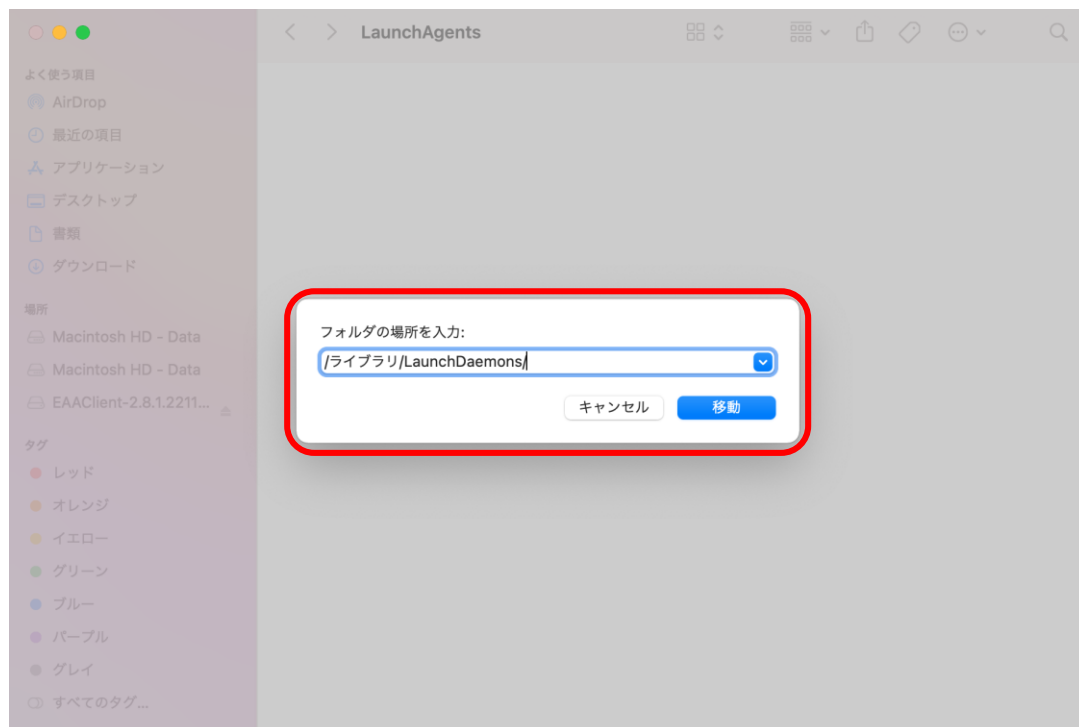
LaunchAgents

よく使う項目
AirDrop
最近の項目
アプリケーション
デスクトップ
書類
ダウンロード

場所
Macintosh HD - Data
Macintosh HD - Data
EAAClient-2.8.1.2211...

タグ
レッド
オレンジ
イエロー
グリーン
ブルー
パープル
グレイ
すべてのタグ...

フォルダの場所を入力:
/ライブラリ/LaunchDaemons/
キャンセル
移動